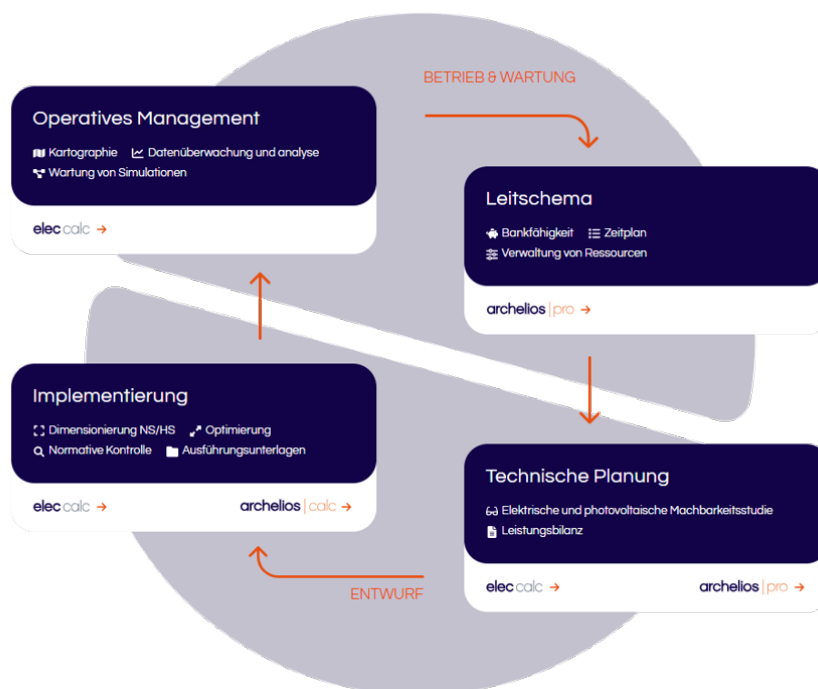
BETRIEB & WARTUNG

Operatives Management

Kartographie  Datenüberwachung und analyse

Wartung von Simulationen

elec calc →

Leitschema

Bankfähigkeit  Zeitplan

Verwaltung von Ressourcen

archelios | pro →

Implementierung

Dimensionierung NS/HS  Optimierung

Normative Kontrolle  Ausführungsunterlagen

elec calc →  archelios | calc →

Technische Planung

Elektrische und photovoltaische Machbarkeitsstudie

Leistungsbilanz

elec calc →  archelios | pro →

ENTWURF